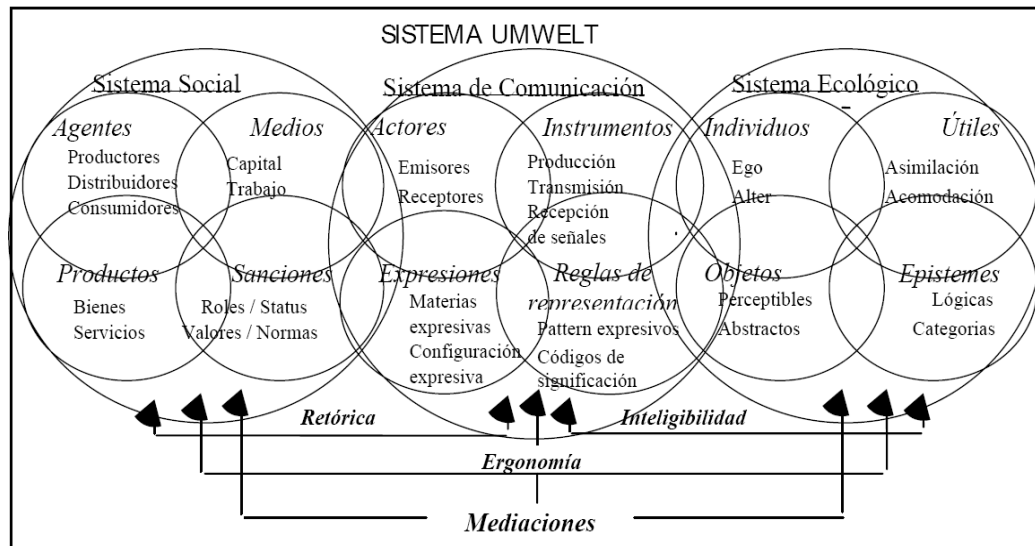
SISTEMA UMWELT

Sistema Social

Agentes
Productores
Distribuidores
Consumidores

Medios
Capital
Trabajo

Productos
Bienes
Servicios

Sanciones
Roles / Status
Valores / Normas

Sistema de Comunicación

Actores
Emisores
Receptores

Instrumentos
Producción
Transmisión
Recepción de señales

Expresiones
Materias expresivas
Configuración expresiva

Reglas de representación
Pattern expresivos
Códigos de significación

Sistema Ecológico

Individuos
Ego
Alter

Útiles
Asimilación
Acomodación

Objetos
Perceptibles
Abstractos

Epistemes
Lógicas
Categorias

Retórica

Inteligibilidad

Ergonomía

Mediaciones